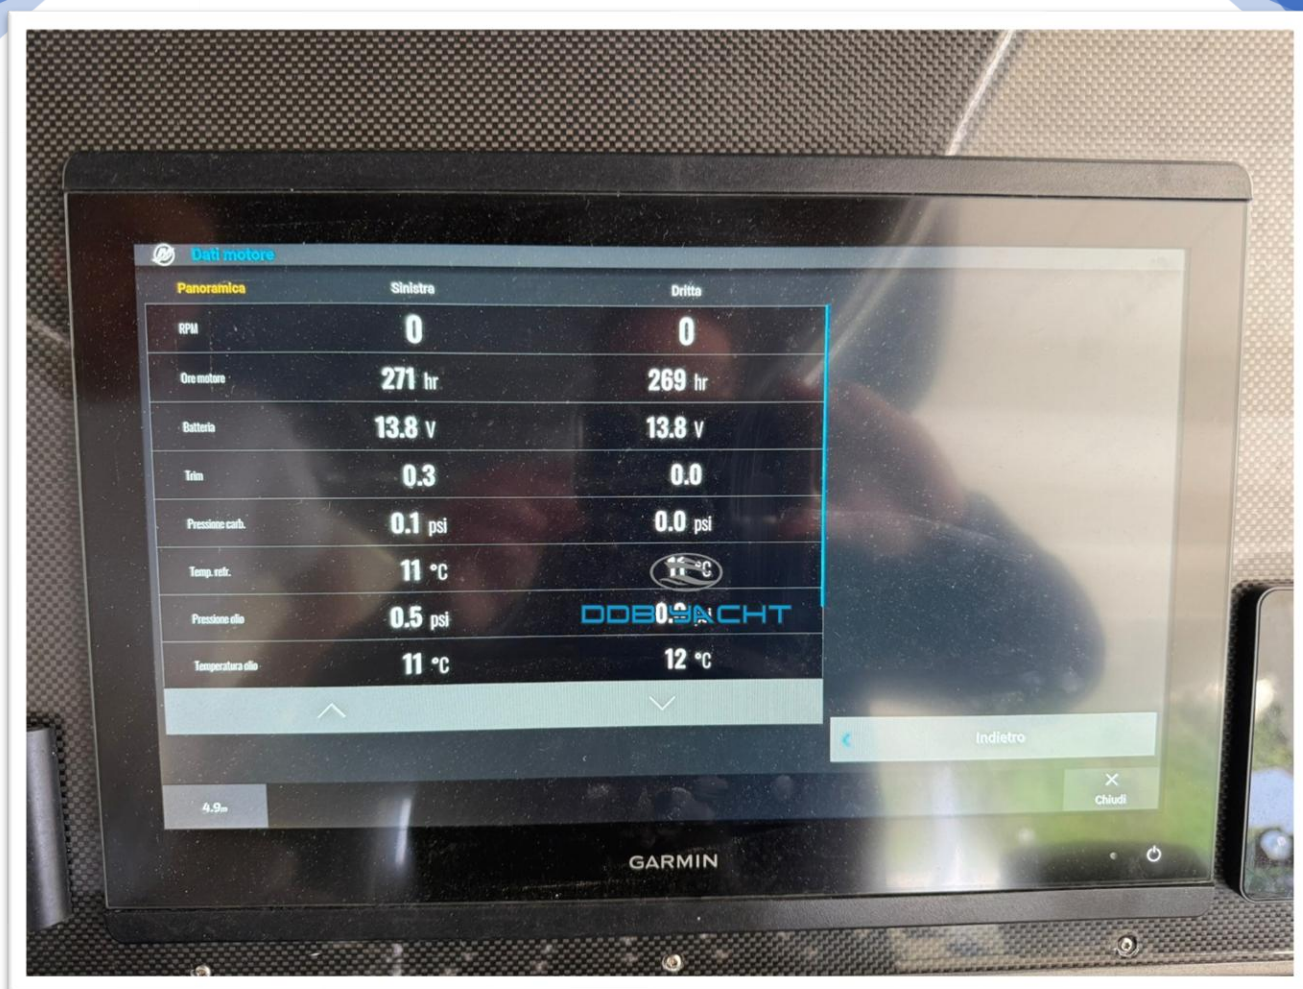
Dati motore

| Panoramica | Sinistra | Dritta |
|---|---|---|
| RPM | 0 | 0 |
| Ore motore | 271 hr | 269 hr |
| Batteria | 13.8 V | 13.8 V |
| Trim | 0.3 | 0.0 |
| Pressione carb. | 0.1 psi | 0.0 psi |
| Temp. refr. | 11 °C | 11 °C |
| Pressione olio | 0.5 psi | 0.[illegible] |
| Temperatura olio | 11 °C | 12 °C |

DDBOYACHT

Indietro

Chiudi

4.9m

GARMIN